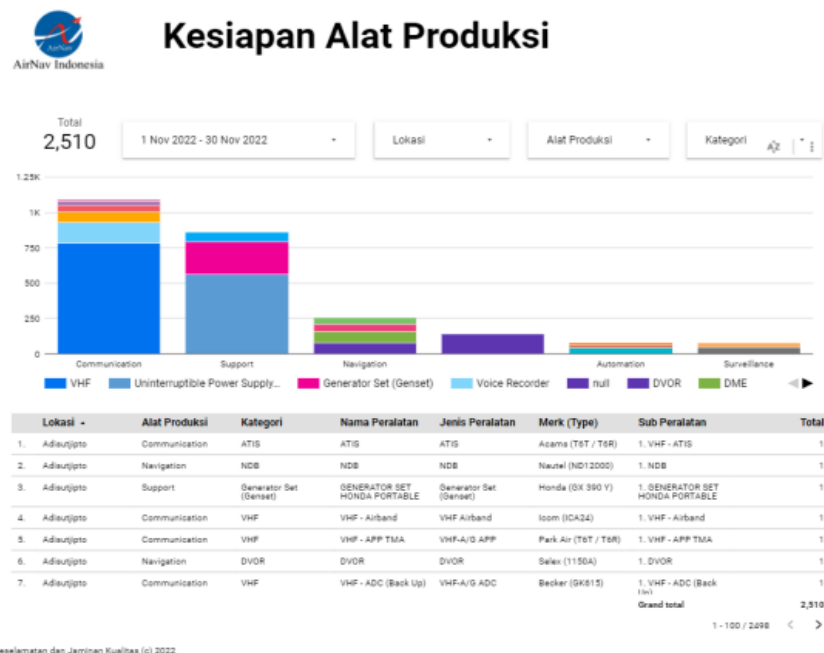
AirNav
AirNav Indonesia

Kesiapan Alat Produksi

Total
2,510

1 Nov 2022 - 30 Nov 2022

Lokasi

Alat Produksi

Kategori

1.25K
1K
750
500
250
0

Communication
Support
Navigation
Automation
Surveillance

VHF
Uninterruptible Power Supply...
Generator Set (Genset)
Voice Recorder
null
DVOR
DME

| | Lokasi | Alat Produksi | Kategori | Nama Peralatan | Jenis Peralatan | Merk (Type) | Sub Peralatan | Total |
|---|---|---|---|---|---|---|---|---|
| 1. | Adisutjipto | Communication | ATIS | ATIS | ATIS | Acams (T6T / T6R) | 1. VHF - ATIS | 1 |
| 2. | Adisutjipto | Navigation | NDB | NDB | NDB | Nautel (ND12000) | 1. NDB | 1 |
| 3. | Adisutjipto | Support | Generator Set (Genset) | GENERATOR SET HONDA PORTABLE | Generator Set (Genset) | Honda (GX 390 Y) | 1. GENERATOR SET HONDA PORTABLE | 1 |
| 4. | Adisutjipto | Communication | VHF | VHF - Airband | VHF Airband | Icom (ICA24) | 1. VHF - Airband | 1 |
| 5. | Adisutjipto | Communication | VHF | VHF - APP TMA | VHF-A/G APP | Park Air (T6T / T6R) | 1. VHF - APP TMA | 1 |
| 6. | Adisutjipto | Navigation | DVOR | DVOR | DVOR | Selex (1150A) | 1. DVOR | 1 |
| 7. | Adisutjipto | Communication | VHF | VHF - ADC (Back Up) | VHF-A/G ADC | Becker (GK615) | 1. VHF - ADC (Back Up) | 1 |
| | | | | | | | Grand total | 2,510 |

1 - 100 / 2498

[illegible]eselamatan dan Jaminan Kualitas (c) 2022